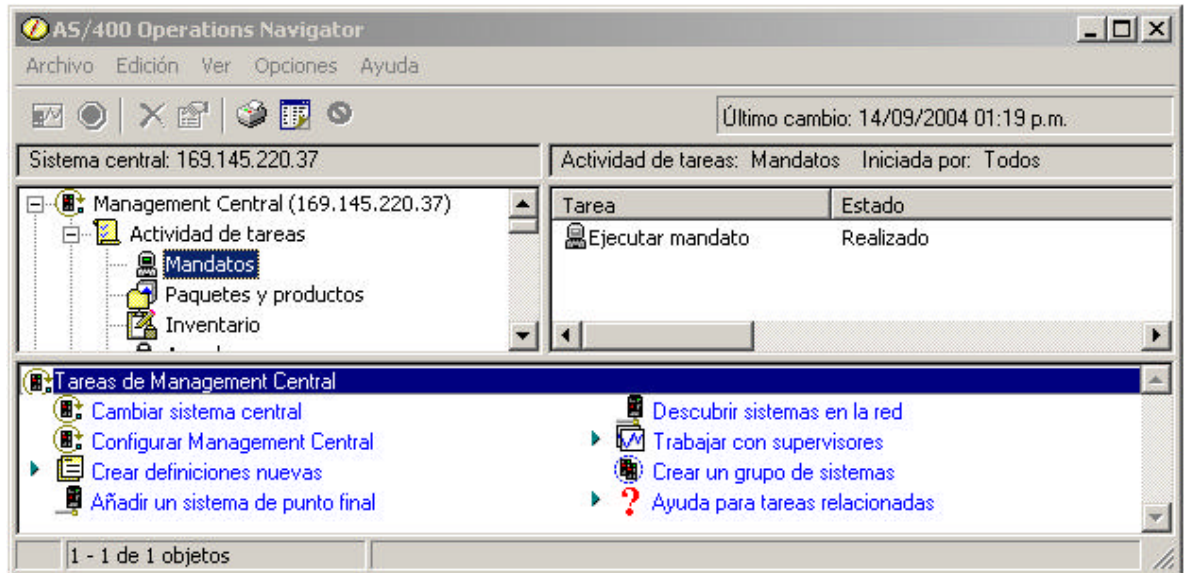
AS/400 Operations Navigator

Archivo Edición Ver Opciones Ayuda

Último cambio: 14/09/2004 01:19 p.m.

Sistema central: 169.145.220.37

Actividad de tareas: Mandatos Iniciada por: Todos

Management Central (169.145.220.37)
Actividad de tareas
Mandatos
Paquetes y productos
Inventario

| Tarea | Estado |
|---|---|
| Ejecutar mandato | Realizado |

Tareas de Management Central

Cambiar sistema central
Configurar Management Central
Crear definiciones nuevas
Añadir un sistema de punto final

Descubrir sistemas en la red
Trabajar con supervisores
Crear un grupo de sistemas
Ayuda para tareas relacionadas

1 - 1 de 1 objetos